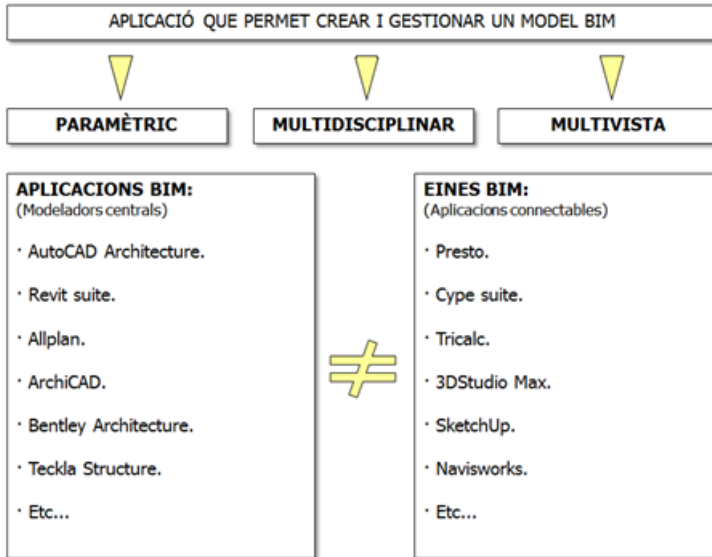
APLICACIÓ QUE PERMET CREAR I GESTIONAR UN MODEL BIM

PARAMÈTRIC

MULTIDISCIPLINAR

MULTIVISTA

APLICACIONS BIM:
(Modeladors centrals)

· AutoCAD Architecture.

· Revit suite.

· Allplan.

· ArchiCAD.

· Bentley Architecture.

· Teckla Structure.

· Etc...

$\neq$

EINES BIM:
(Aplicacions connectables)

· Presto.

· Cype suite.

· Tricalc.

· 3DStudio Max.

· SketchUp.

· Navisworks.

· Etc...